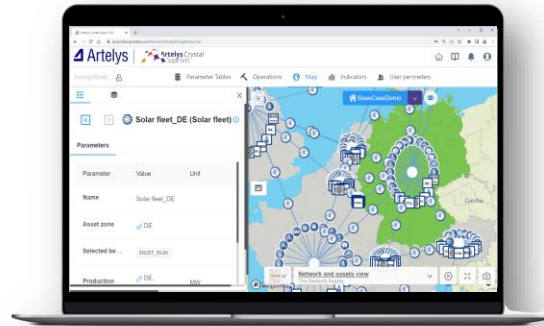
Artelys

Artelys Crystal SuperGrid

EnergyStudy

Parameter Tables

Operations

Map

Indicators

User parameters

BaseCaseDemo

Solar fleet_DE (Solar fleet)

Parameters

| Parameter | Value | Unit |
|---|---|---|
| Name | Solar fleet_DE | |
| Asset zone | DE | |
| Selected be... | MUST_RUN | |
| Production | DE | MW |

Network and assets view

Czechia